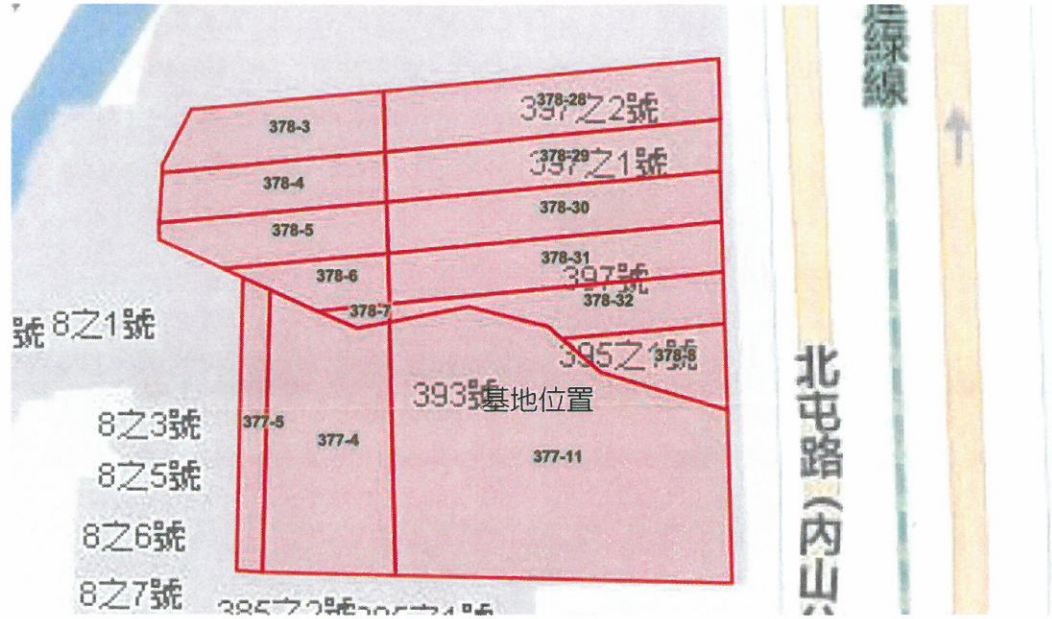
378-28
397之2號
378-3
378-29
397之1號
378-4
378-30
378-5
378-31
397號
378-6
378-32
378-7
號 8之1號
395之1號
378-8
393號
基地位置
8之3號
377-5
377-4
377-11
8之5號
8之6號
8之7號
385之2號 385之1號
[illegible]綠線
北屯路(內山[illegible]